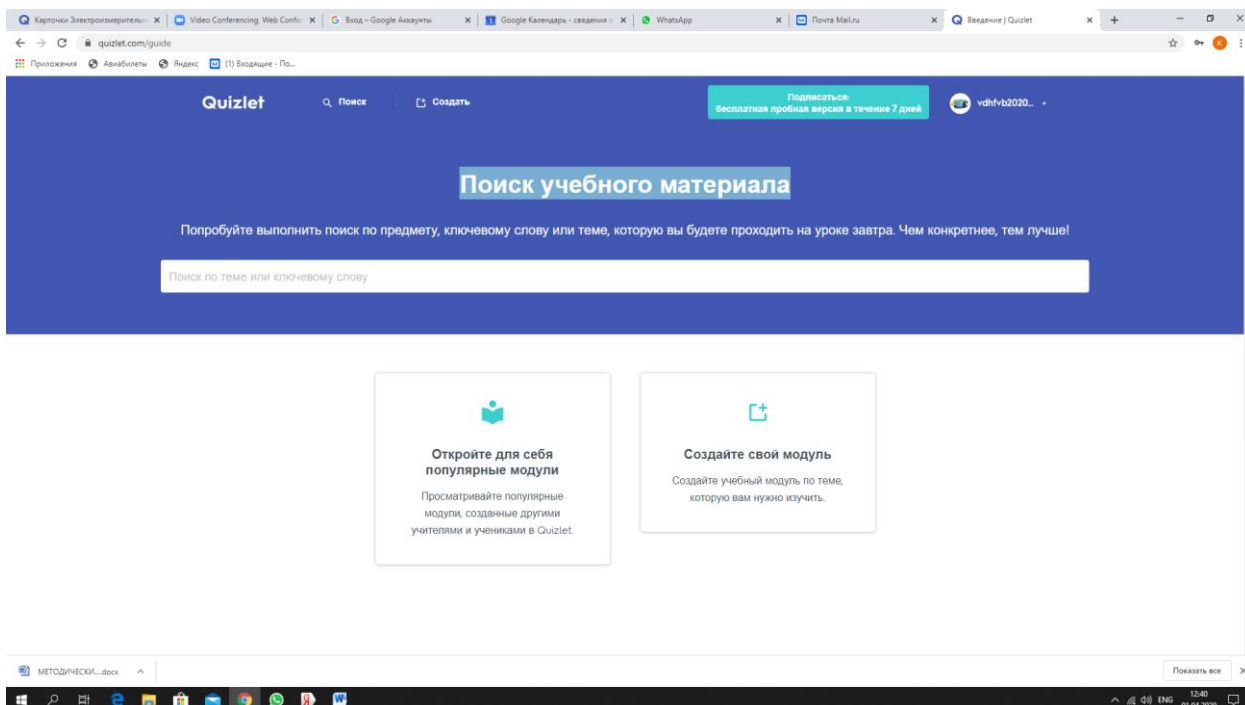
Карточки Электроизмерительн × | Video Conferencing, Web Confe × | Вход – Google Аккаунты × | Google Календарь - сведения × | WhatsApp × | Почта Mail.ru × | Введение | Quizlet × | +

quizlet.com/guide

Приложения Авиабилеты Яндекс (1) Входящие - По...

Quizlet Поиск Создать Подписаться: бесплатная пробная версия в течение 7 дней vdhfvb2020...

Поиск учебного материала

Попробуйте выполнить поиск по предмету, ключевому слову или теме, которую вы будете проходить на уроке завтра. Чем конкретнее, тем лучше!

Поиск по теме или ключевому слову

Откройте для себя популярные модули

Просматривайте популярные модули, созданные другими учителями и учениками в Quizlet.

Создайте свой модуль

Создайте учебный модуль по теме, которую вам нужно изучить.

МЕТОДИЧЕСКИ....docx

Показать все

ENG 12:40 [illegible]